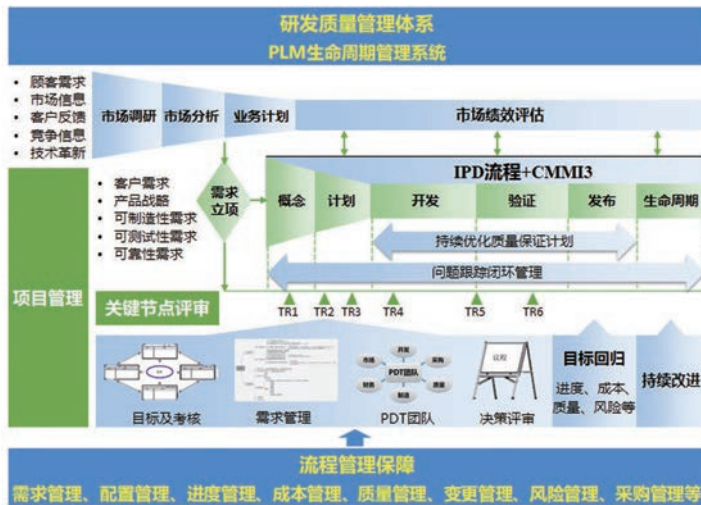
研发质量管理体系
PLM生命周期管理系统

• 顾客需求
• 市场信息
• 客户反馈
• 竞争信息
• 技术革新

市场调研 市场分析 业务计划

市场绩效评估

项目管理

• 客户需求
• 产品战略
• 可制造性需求
• 可测试性需求
• 可靠性需求

需求立项

IPD流程+CMMI3

概念 计划 开发 验证 发布 生命周期

持续优化质量保证计划

问题跟踪闭环管理

关键节点评审

TR1 TR2 TR3 TR4 TR5 TR6

市场 开发 采购 财务 制造 服务 PDT团队

议程

目标及考核 需求管理 PDT团队 决策评审

目标回归
进度、成本、质量、风险等

持续改进

流程管理保障
需求管理、配置管理、进度管理、成本管理、质量管理、变更管理、风险管理、采购管理等